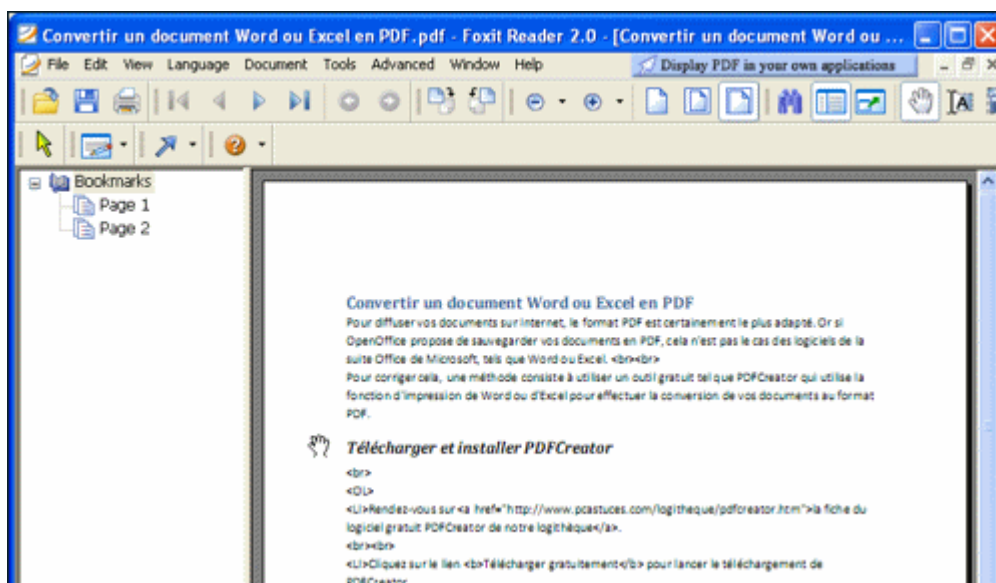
Convertir un document Word ou Excel en PDF.pdf - Foxit Reader 2.0 - [Convertir un document Word ou ...

File Edit View Language Document Tools Advanced Window Help

Display PDF in your own applications

Bookmarks
Page 1
Page 2

Convertir un document Word ou Excel en PDF

Pour diffuser vos documents sur internet, le format PDF est certainement le plus adapté. Or si OpenOffice propose de sauvegarder vos documents en PDF, cela n'est pas le cas des logiciels de la suite Office de Microsoft, tels que Word ou Excel. <br><br>
Pour corriger cela, une méthode consiste à utiliser un outil gratuit tel que PDFCreator qui utilise la fonction d'impression de Word ou d'Excel pour effectuer la conversion de vos documents au format PDF.

Télécharger et installer PDFCreator

<br>
<OL>
<LI>Rendez-vous sur <a href="http://www.pcastuces.com/logitheque/pdfcreator.htm">la fiche du logiciel gratuit PDFCreator de notre logithèque</a>.
<br><br>
<LI>Cliquez sur le lien <b>Télécharger gratuitement</b> pour lancer le téléchargement de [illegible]